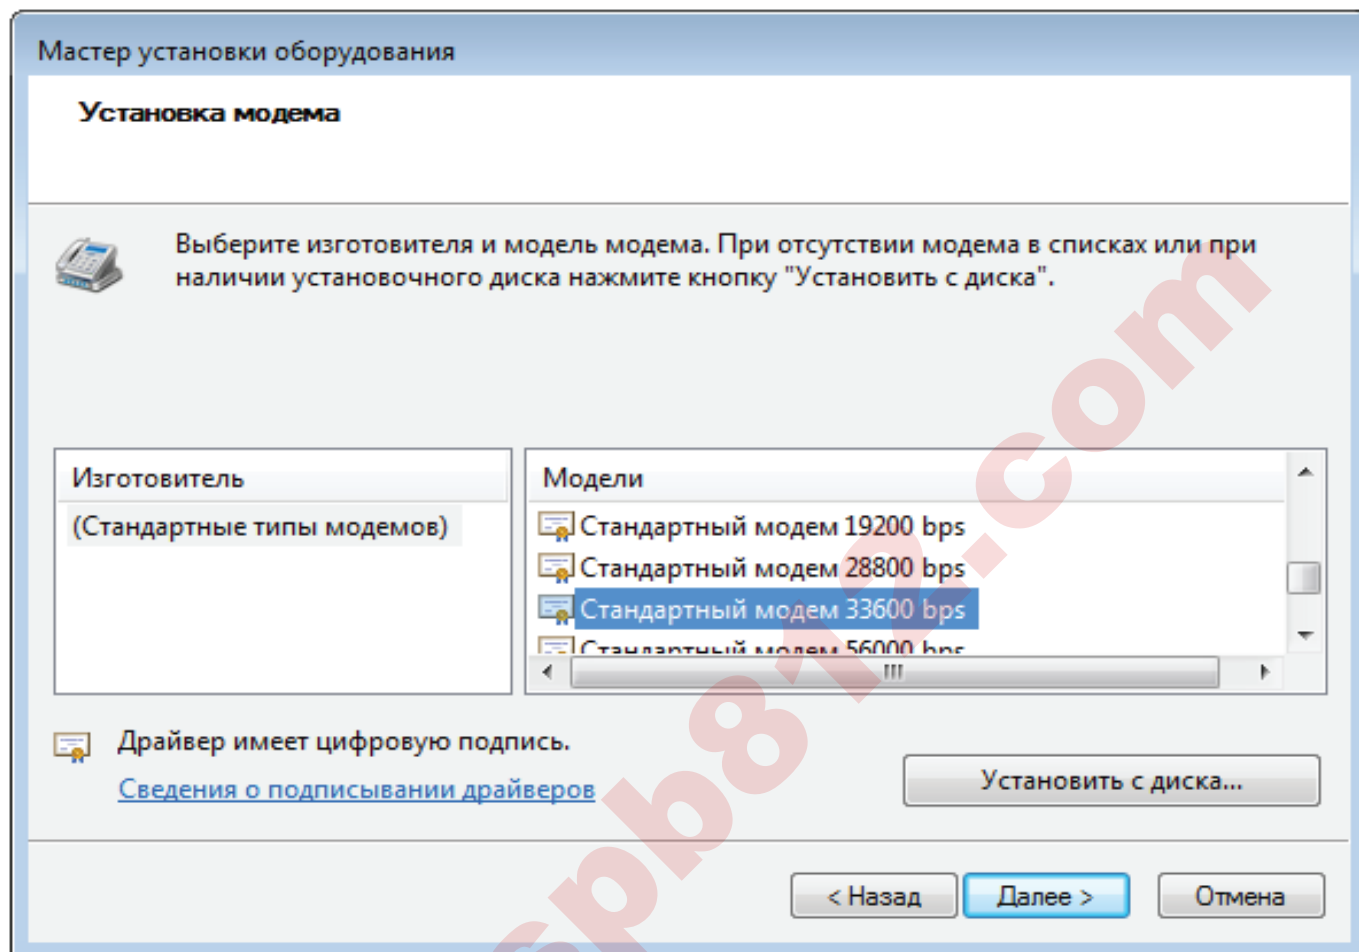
Мастер установки оборудования

Установка модема

Выберите изготовителя и модель модема. При отсутствии модема в списках или при наличии установочного диска нажмите кнопку "Установить с диска".

Изготовитель
(Стандартные типы модемов)

Модели
Стандартный модем 19200 bps
Стандартный модем 28800 bps
Стандартный модем 33600 bps
Стандартный модем 56000 bps

Драйвер имеет цифровую подпись.
Сведения о подписывании драйверов

Установить с диска...

< Назад Далее > Отмена

spb812.com